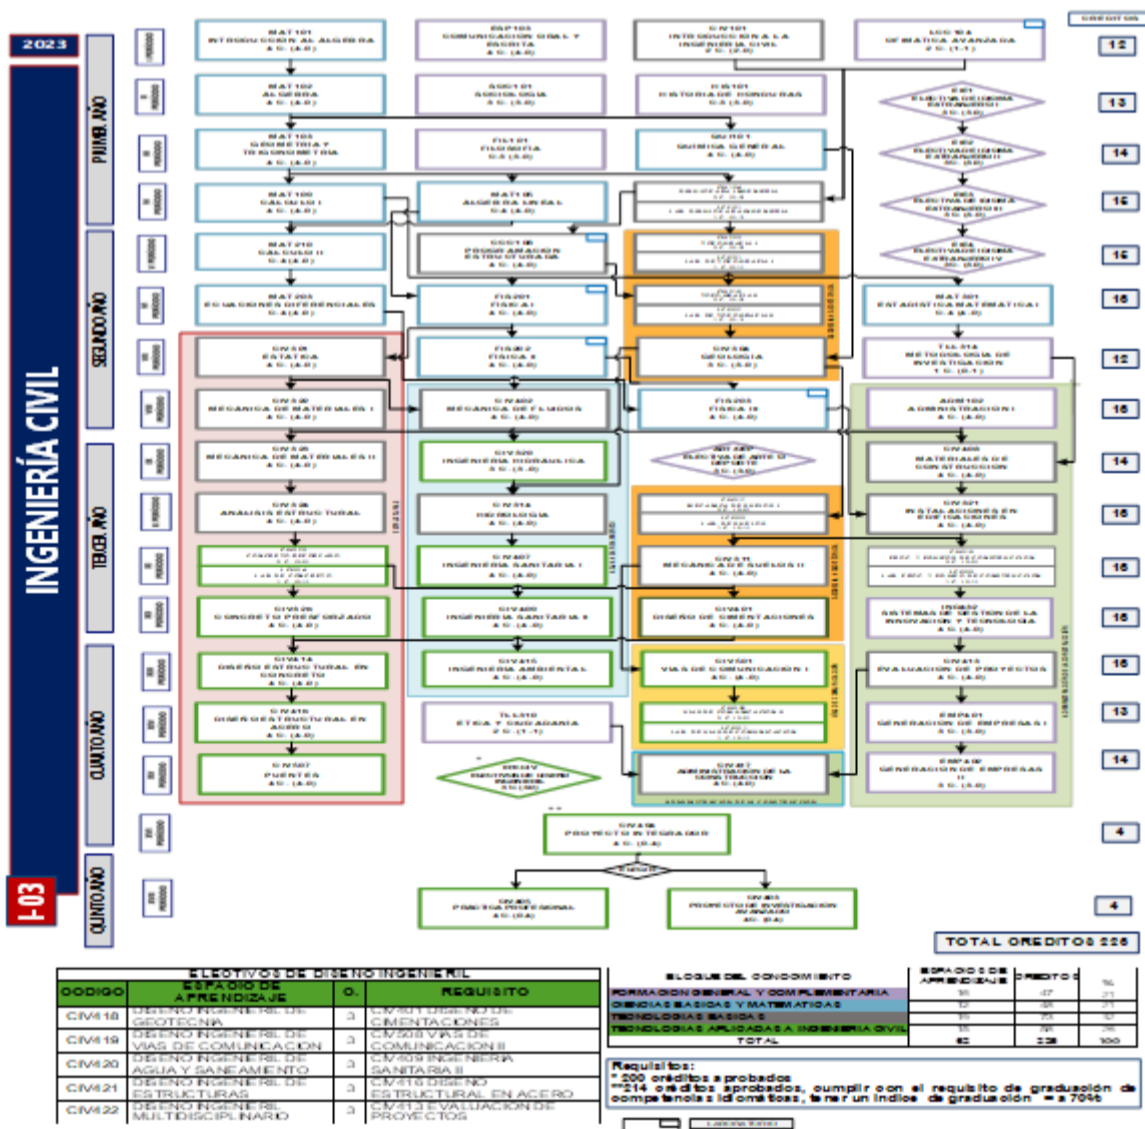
2023

INGENIERÍA CIVIL

I-03

PRIMER AÑO
SEGUNDO AÑO
TERCER AÑO
CUARTO AÑO
QUINTO AÑO

CREDITOS

MAT101 INTRODUCCIÓN AL ALGEBRA
ESP103 COMUNICACIÓN ORAL Y ESCRITA
CIV101 INTRODUCCIÓN A LA INGENIERÍA CIVIL
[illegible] OFIMÁTICA AVANZADA

MAT102 ALGEBRA
SOC101 SOCIOLOGÍA
HIS101 HISTORIA DE HONDURAS

MAT103 GEOMETRÍA Y TRIGONOMETRÍA
FIL101 FILOSOFÍA
QUI101 QUÍMICA GENERAL

MAT100 CALCULO I
MAT115 ALGEBRA LINEAL

MAT210 CALCULO II
CCC106 PROGRAMACIÓN ESTRUCTURADA

MAT203 ECUACIONES DIFERENCIALES
FIS201 FISICA I
MAT301 ESTADISTICA MATEMATICA I

CIV310 ESTATICA
FIS202 FISICA II
CIV320 GEOLOGIA
TEL314 METODOLOGIA DE INVESTIGACION

CIV320 MECANICA DE MATERIALES I
CIV402 MECANICA DE FLUIDOS
FIS203 FISICA III
ADM102 ADMINISTRACION I

CIV325 MECANICA DE MATERIALES II
CIV320 INGENIERIA HIDRAULICA
ELECTIVA DE ARTE O DEPORTE
CIV405 MATERIALES DE CONSTRUCCION

CIV330 ANALISIS ESTRUCTURAL
CIV314 HIDROLOGIA
CIV321 INSTALACIONES EN EDIFICACIONES

CIV407 INGENIERIA SANITARIA I
CIV411 MECANICA DE SUELOS II

CIV426 CONCRETO PRESFORZADO
CIV409 INGENIERIA SANITARIA II
CIV401 DISEÑO DE CIMENTACIONES
ING502 SISTEMAS DE GESTION DE LA INNOVACION Y TECNOLOGIA

CIV414 DISEÑO ESTRUCTURAL EN CONCRETO
CIV415 INGENIERIA AMBIENTAL
CIV501 VIAS DE COMUNICACION I
CIV413 EVALUACION DE PROYECTOS

CIV416 DISEÑO ESTRUCTURAL EN ACERO
TEL510 ETICA Y CIUDADANIA
EMP401 GENERACION DE EMPRESAS I

CIV507 PUENTES
ELECTIVA DE DISEÑO INGENIERIL
CIV87 ADMINISTRACION DE LA CONSTRUCCION
EMP402 GENERACION DE EMPRESAS II

CIV450 PROYECTO INTEGRADOR

CIV405 PRACTICA PROFESIONAL
CIV403 PROYECTO DE INVESTIGACION AVANZADO

12
13
14
16
16
16
12
16
14
16
16
16
16
13
14
4
4

TOTAL CREDITOS 226

ELECTIVOS DE DISEÑO INGENIERIL

| CODIGO | ESPACIO DE APRENDIZAJE | C. | REQUISITO |
|---|---|---|---|
| CIV418 | DISEÑO INGENIERIL DE GEOTECNIA | 3 | CIV401 DISEÑO DE CIMENTACIONES |
| CIV419 | DISEÑO INGENIERIL DE VIAS DE COMUNICACION | 3 | CIV503 VIAS DE COMUNICACION II |
| CIV420 | DISEÑO INGENIERIL DE AGUA Y SANEAMIENTO | 3 | CIV409 INGENIERIA SANITARIA II |
| CIV421 | DISEÑO INGENIERIL DE ESTRUCTURAS | 3 | CIV416 DISEÑO ESTRUCTURAL EN ACERO |
| CIV422 | DISEÑO INGENIERIL MULTIDISCIPLINARIO | 3 | CIV413 EVALUACION DE PROYECTOS |

| BLOQUE DEL CONOCIMIENTO | ESPACIOS DE APRENDIZAJE | CREDITOS | % |
|---|---|---|---|
| FORMACION GENERAL Y COMPLEMENTARIA | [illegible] | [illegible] | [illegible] |
| CIENCIAS BASICAS Y MATEMATICAS | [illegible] | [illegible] | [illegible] |
| TECNOLOGIAS BASICAS | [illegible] | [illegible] | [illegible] |
| TECNOLOGIAS APLICADAS A INGENIERIA CIVIL | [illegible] | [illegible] | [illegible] |
| TOTAL | 60 | 226 | 100 |

Requisitos:
*200 créditos aprobados
**214 créditos aprobados, cumplir con el requisito de graduación de competencias idiomáticas, tener un índice de graduación = a 70%